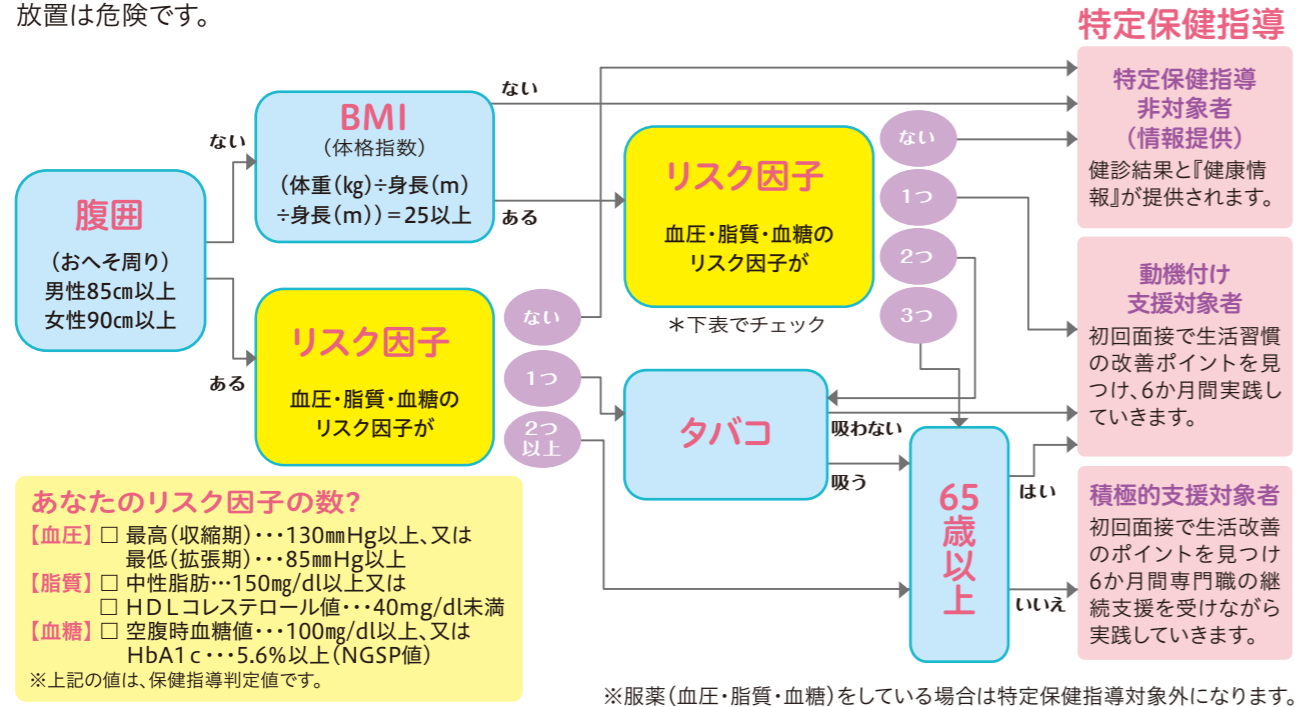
放置は危険です。

特定保健指導

腹囲
（おへそ周り）
男性85㎝以上
女性90㎝以上

ない

BMI
（体格指数）
（体重(kg)÷身長(m)÷身長(m)）＝25以上

ない

ある

ある

リスク因子
血圧・脂質・血糖のリスク因子が

ない
1つ
2つ以上

リスク因子
血圧・脂質・血糖のリスク因子が
＊下表でチェック

ない
1つ
2つ
3つ

タバコ
吸わない
吸う

65歳以上
はい
いいえ

特定保健指導非対象者
（情報提供）
健診結果と『健康情報』が提供されます。

動機付け支援対象者
初回面接で生活習慣の改善ポイントを見つけ、6か月間実践していきます。

積極的支援対象者
初回面接で生活改善のポイントを見つけ6か月間専門職の継続支援を受けながら実践していきます。

あなたのリスク因子の数？
【血圧】□ 最高（収縮期）・・・130㎜Hg以上、又は
最低（拡張期）・・・85㎜Hg以上
【脂質】□ 中性脂肪…150㎎/dl以上又は
□ HDLコレステロール値・・・40mg/dl未満
【血糖】□ 空腹時血糖値・・・100㎎/dl以上、又は
HbA1c・・・5.6%以上（NGSP値）
※上記の値は、保健指導判定値です。

※服薬（血圧・脂質・血糖）をしている場合は特定保健指導対象外になります。